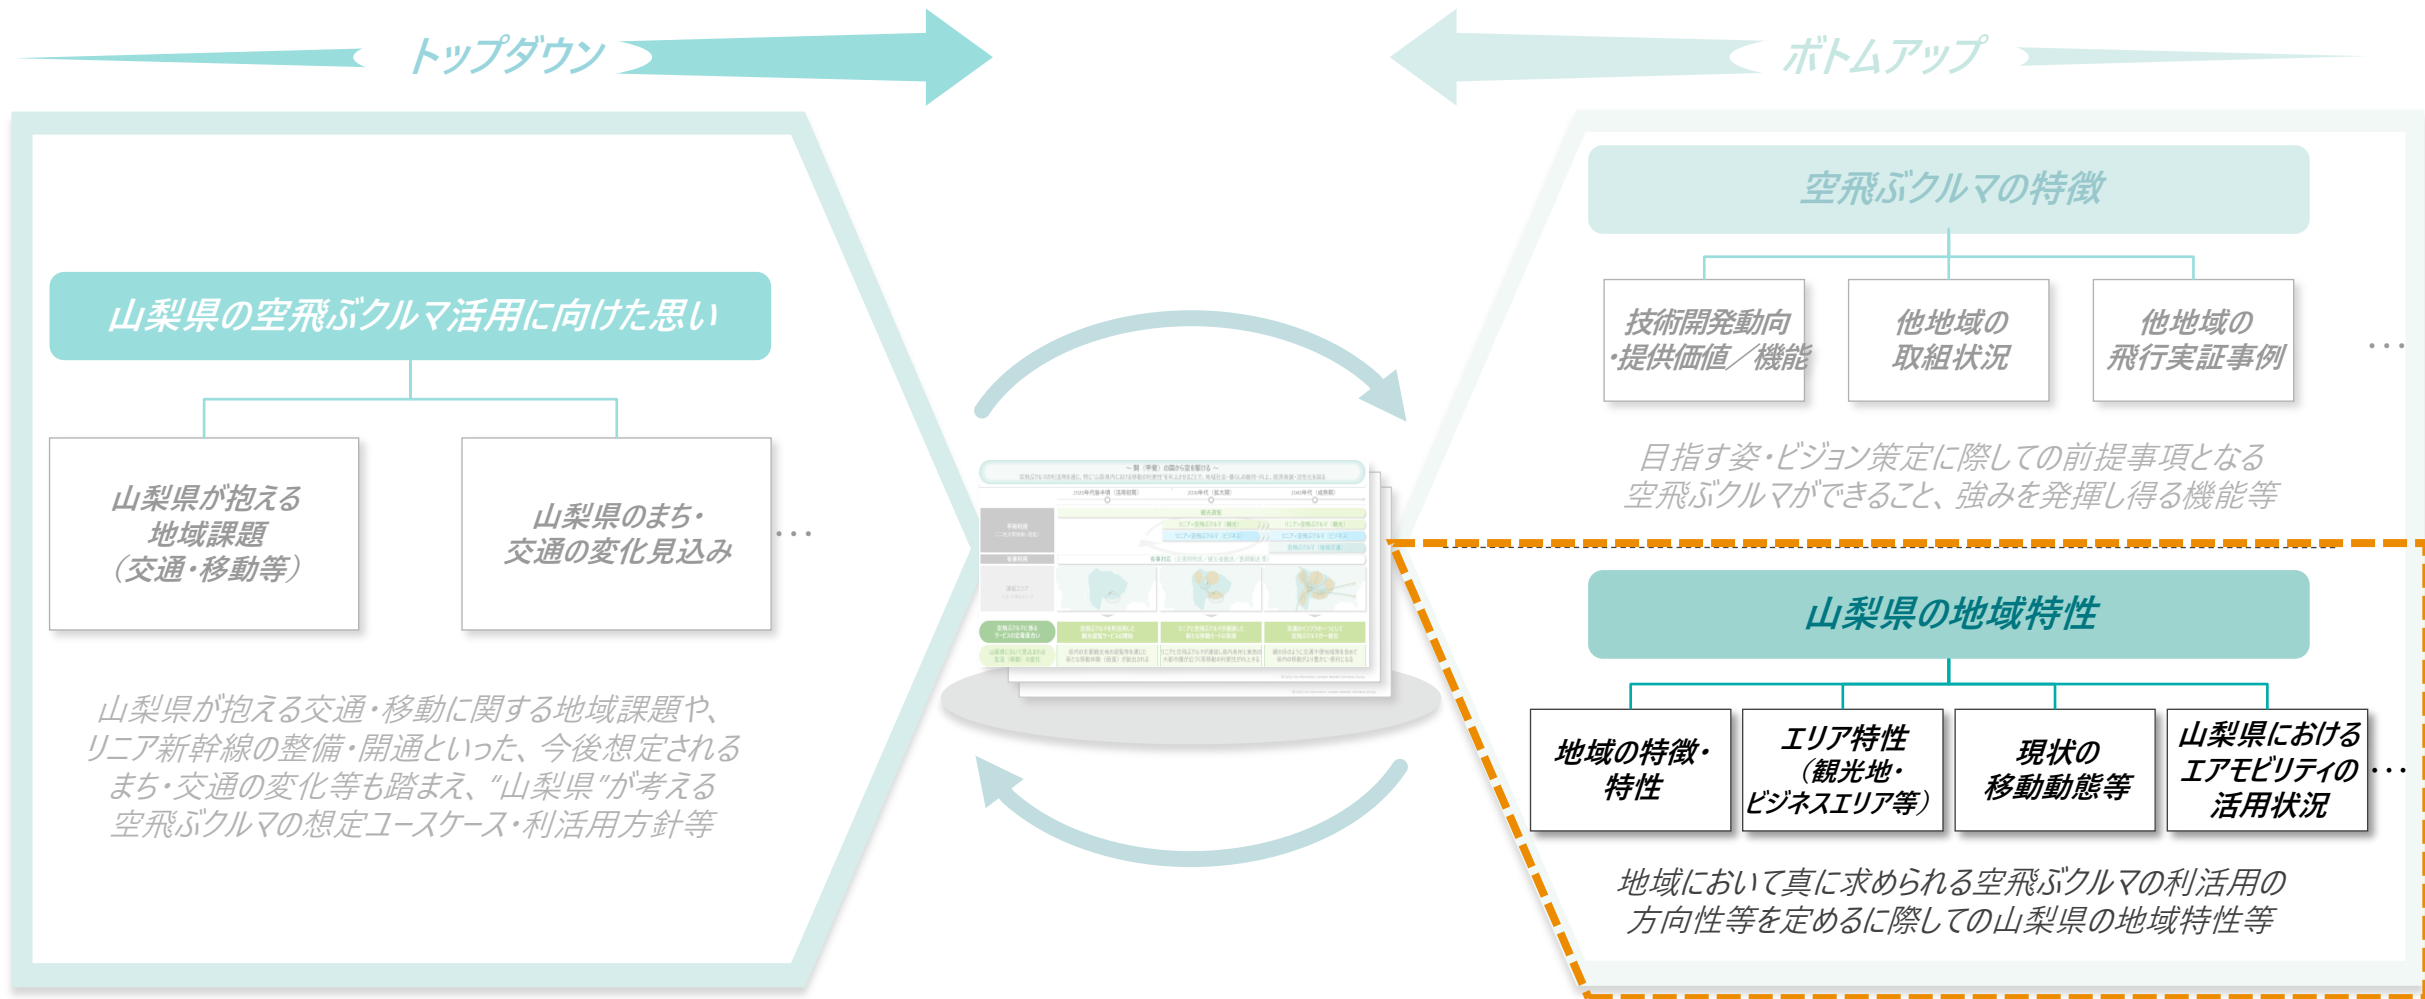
トップダウン

ボトムアップ

山梨県の空飛ぶクルマ活用に向けた思い

山梨県が抱える地域課題（交通・移動等）

山梨県のまち・交通の変化見込み

・・・

山梨県が抱える交通・移動に関する地域課題や、リニア新幹線の整備・開通といった、今後想定されるまち・交通の変化等も踏まえ、"山梨県"が考える空飛ぶクルマの想定ユースケース・利活用方針等

空飛ぶクルマの特徴

技術開発動向・提供価値／機能

他地域の取組状況

他地域の飛行実証事例

・・・

目指す姿・ビジョン策定に際しての前提事項となる空飛ぶクルマができること、強みを発揮し得る機能等

山梨県の地域特性

地域の特徴・特性

エリア特性（観光地・ビジネスエリア等）

現状の移動動態等

山梨県におけるエアモビリティの活用状況

・・・

地域において真に求められる空飛ぶクルマの利活用の方向性等を定めるに際しての山梨県の地域特性等